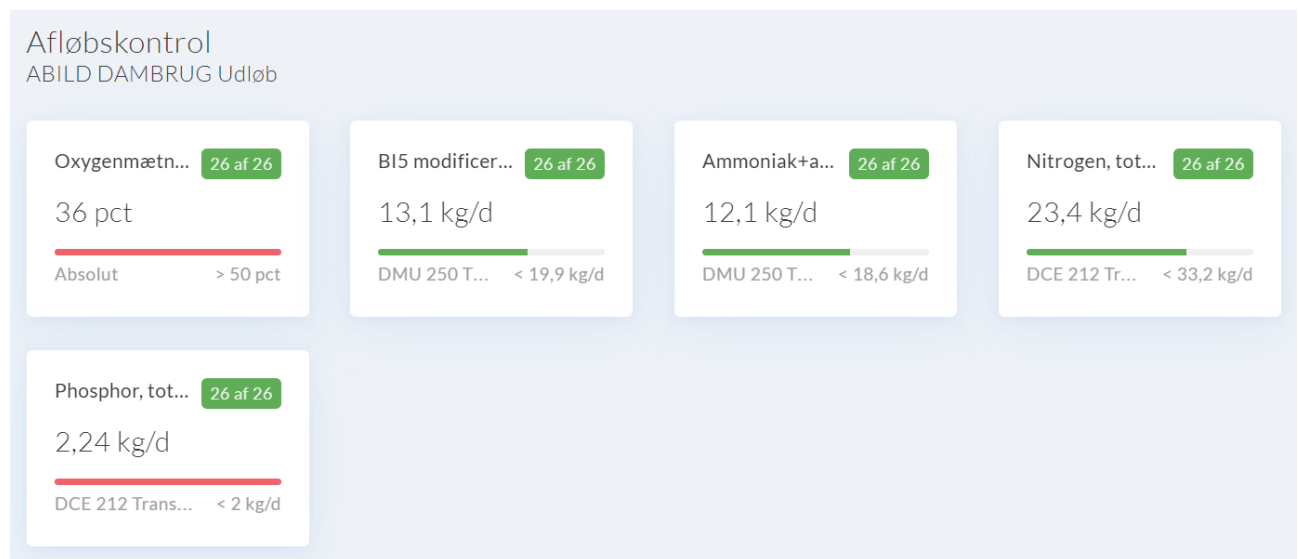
Afløbskontrol
ABILD DAMBRUG Udløb

Oxygenmætn… 26 af 26
36 pct
Absolut > 50 pct

BI5 modificer… 26 af 26
13,1 kg/d
DMU 250 T… < 19,9 kg/d

Ammoniak+a… 26 af 26
12,1 kg/d
DMU 250 T… < 18,6 kg/d

Nitrogen, tot… 26 af 26
23,4 kg/d
DCE 212 Tr… < 33,2 kg/d

Phosphor, tot… 26 af 26
2,24 kg/d
DCE 212 Trans… < 2 kg/d